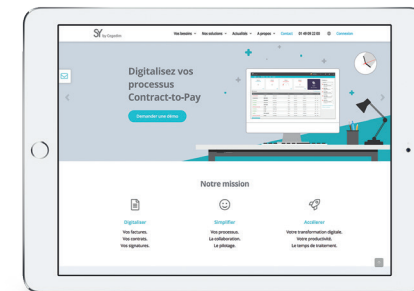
Sy by Cegedim

Vos besoins ∨ Nos solutions ∨ Actualités ∨ A propos ∨ Contact 01 49 09 22 00 Connexion

Digitalisez vos processus Contract-to-Pay

Demander une démo

Notre mission

Digitaliser
Vos factures.
Vos contrats.
Vos signatures.

Simplifier
Vos processus.
La collaboration.
Le pilotage.

Accélérer
Votre transformation digitale.
Votre productivité.
Le temps de traitement.